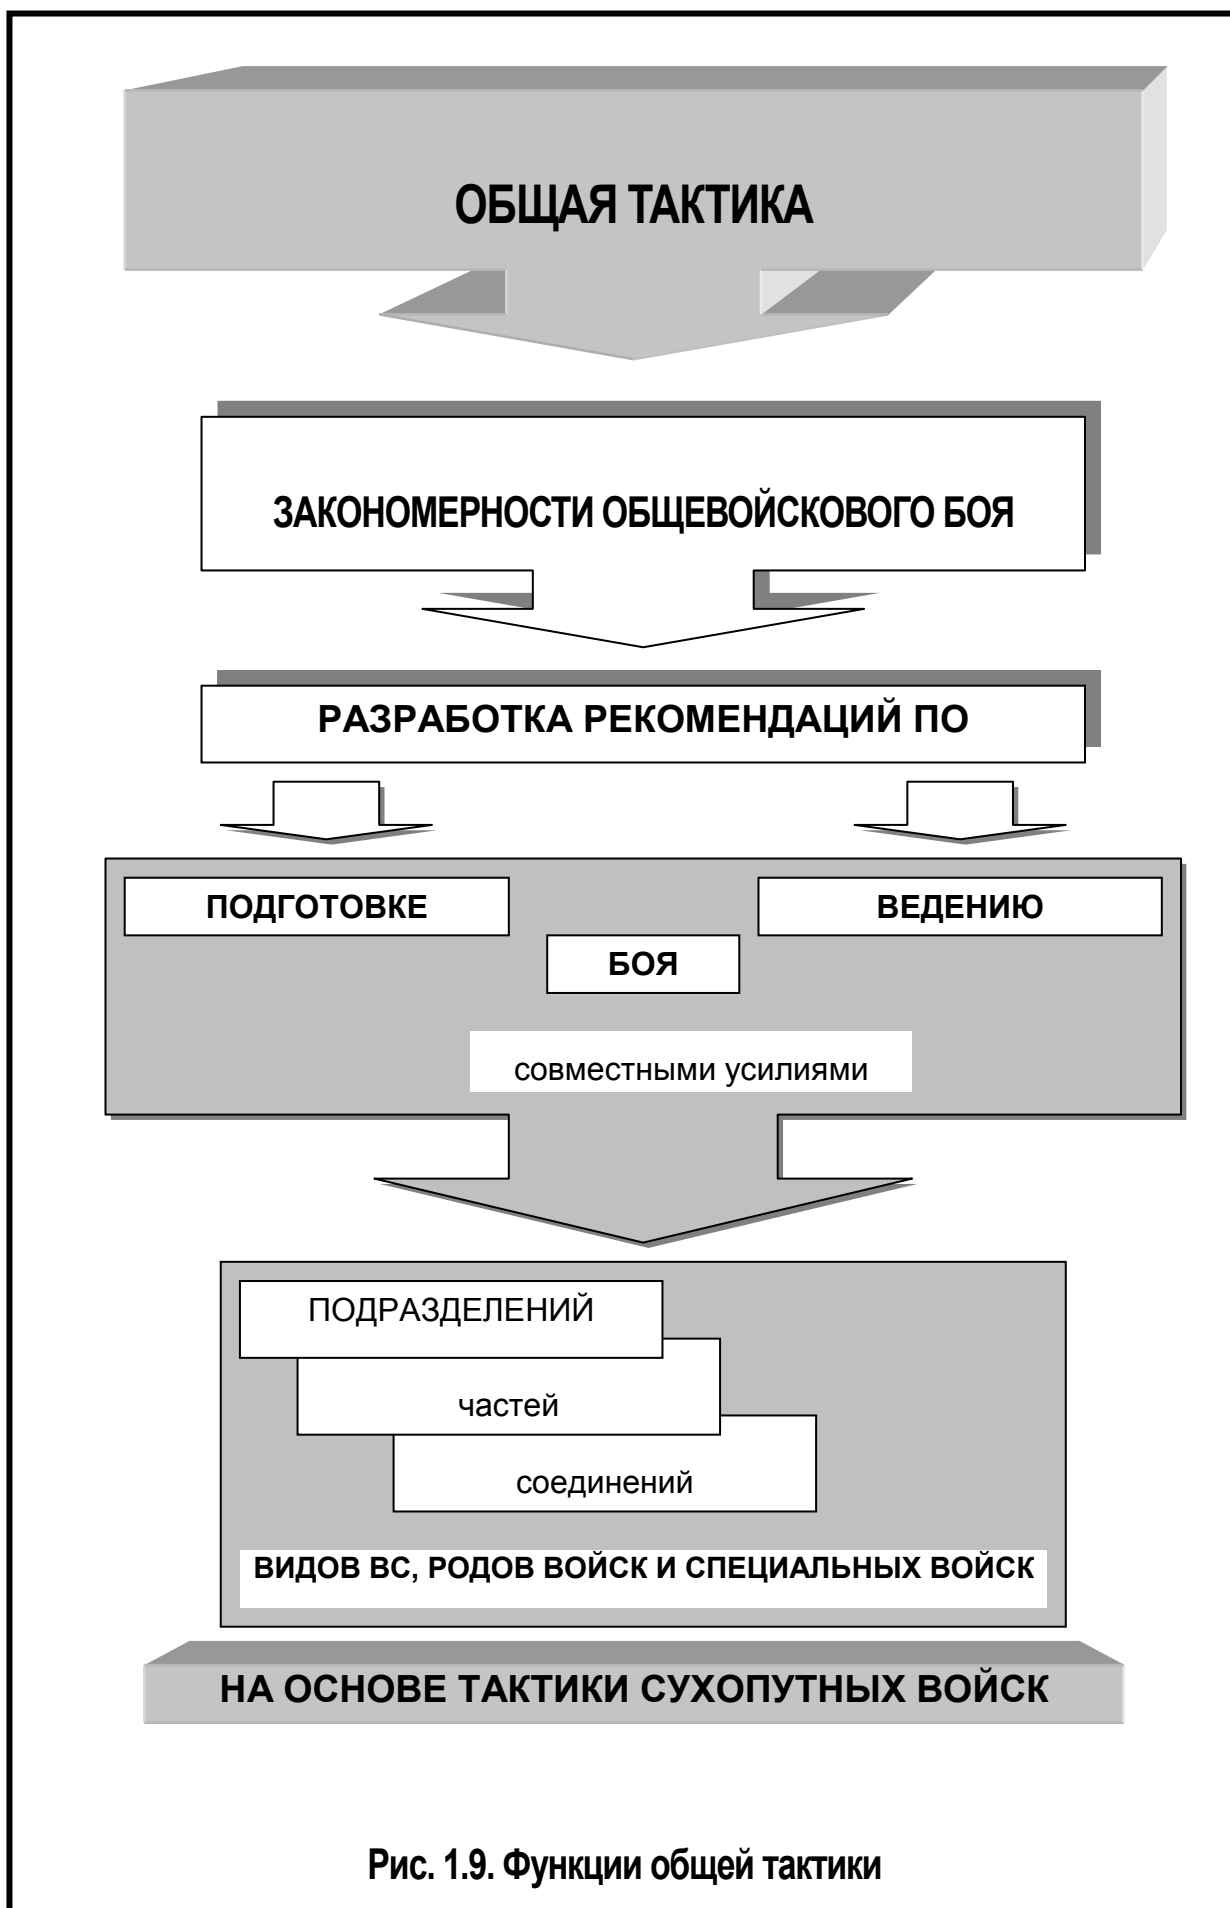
ОБЩАЯ ТАКТИКА

ЗАКОНОМЕРНОСТИ ОБЩЕВОЙСКОВОГО БОЯ

РАЗРАБОТКА РЕКОМЕНДАЦИЙ ПО

ПОДГОТОВКЕ

ВЕДЕНИЮ

БОЯ

совместными усилиями

ПОДРАЗДЕЛЕНИЙ

частей

соединений

ВИДОВ ВС, РОДОВ ВОЙСК И СПЕЦИАЛЬНЫХ ВОЙСК

НА ОСНОВЕ ТАКТИКИ СУХОПУТНЫХ ВОЙСК

Рис. 1.9. Функции общей тактики